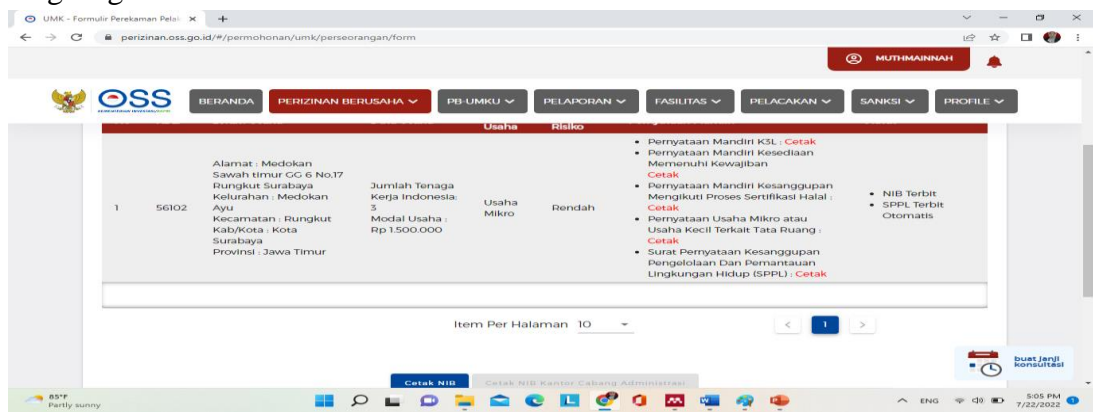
UMK - Formulir Perekaman Pelak ×

perizinan.oss.go.id/#/permohonan/umk/perseorangan/form

MUTHMAINNAH

OSS

BERANDA PERIZINAN BERUSAHA PB-UMKU PELAPORAN FASILITAS PELACAKAN SANKSI PROFILE

| | | | | Usaha | Risiko | | |
|---|---|---|---|---|---|---|---|
| 1 | 56102 | Alamat : Medokan Sawah timur GG 6 No.17 Rungkut Surabaya Kelurahan : Medokan Ayu Kecamatan : Rungkut Kab/Kota : Kota Surabaya Provinsi : Jawa Timur | Jumlah Tenaga Kerja Indonesia: 3 Modal Usaha : Rp 1.500.000 | Usaha Mikro | Rendah | • Pernyataan Mandiri K3L : Cetak • Pernyataan Mandiri Kesediaan Memenuhi Kewajiban Cetak • Pernyataan Mandiri Kesanggupan Mengikuti Proses Sertifikasi Halal : Cetak • Pernyataan Usaha Mikro atau Usaha Kecil Terkait Tata Ruang : Cetak • Surat Pernyataan Kesanggupan Pengelolaan Dan Pemantauan Lingkungan Hidup (SPPL) : Cetak | • NIB Terbit • SPPL Terbit Otomatis |

Item Per Halaman 10

< 1 >

buat janji konsultasi

Cetak NIB Cetak NIB Kantor Cabang Administrasi

85°F Partly sunny

ENG 5:05 PM 7/22/2022